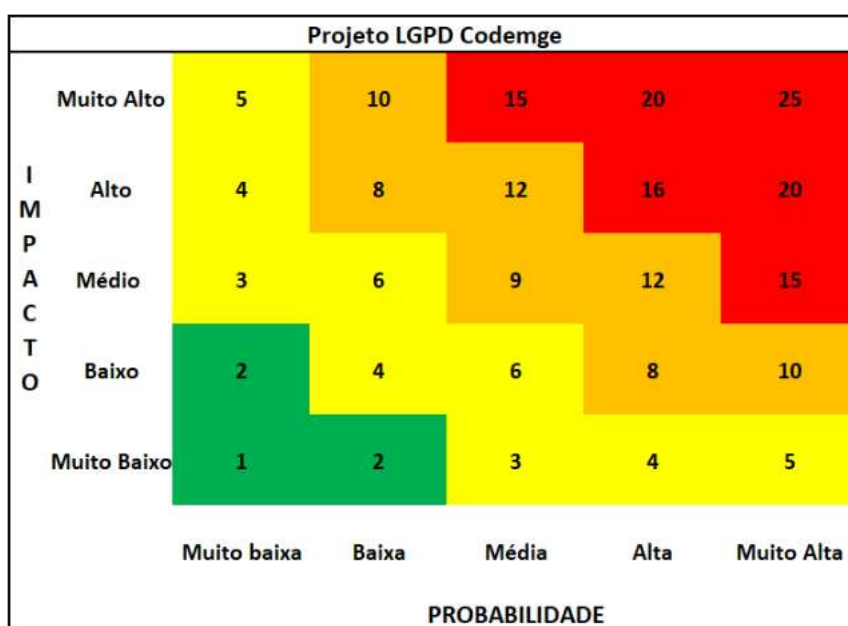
Projeto LGPD Codemge

| IMPACTO | | | | | |
|---|---|---|---|---|---|
| Muito Alto | 5 | 10 | 15 | 20 | 25 |
| Alto | 4 | 8 | 12 | 16 | 20 |
| Médio | 3 | 6 | 9 | 12 | 15 |
| Baixo | 2 | 4 | 6 | 8 | 10 |
| Muito Baixo | 1 | 2 | 3 | 4 | 5 |
| | Muito baixa | Baixa | Média | Alta | Muito Alta |

PROBABILIDADE